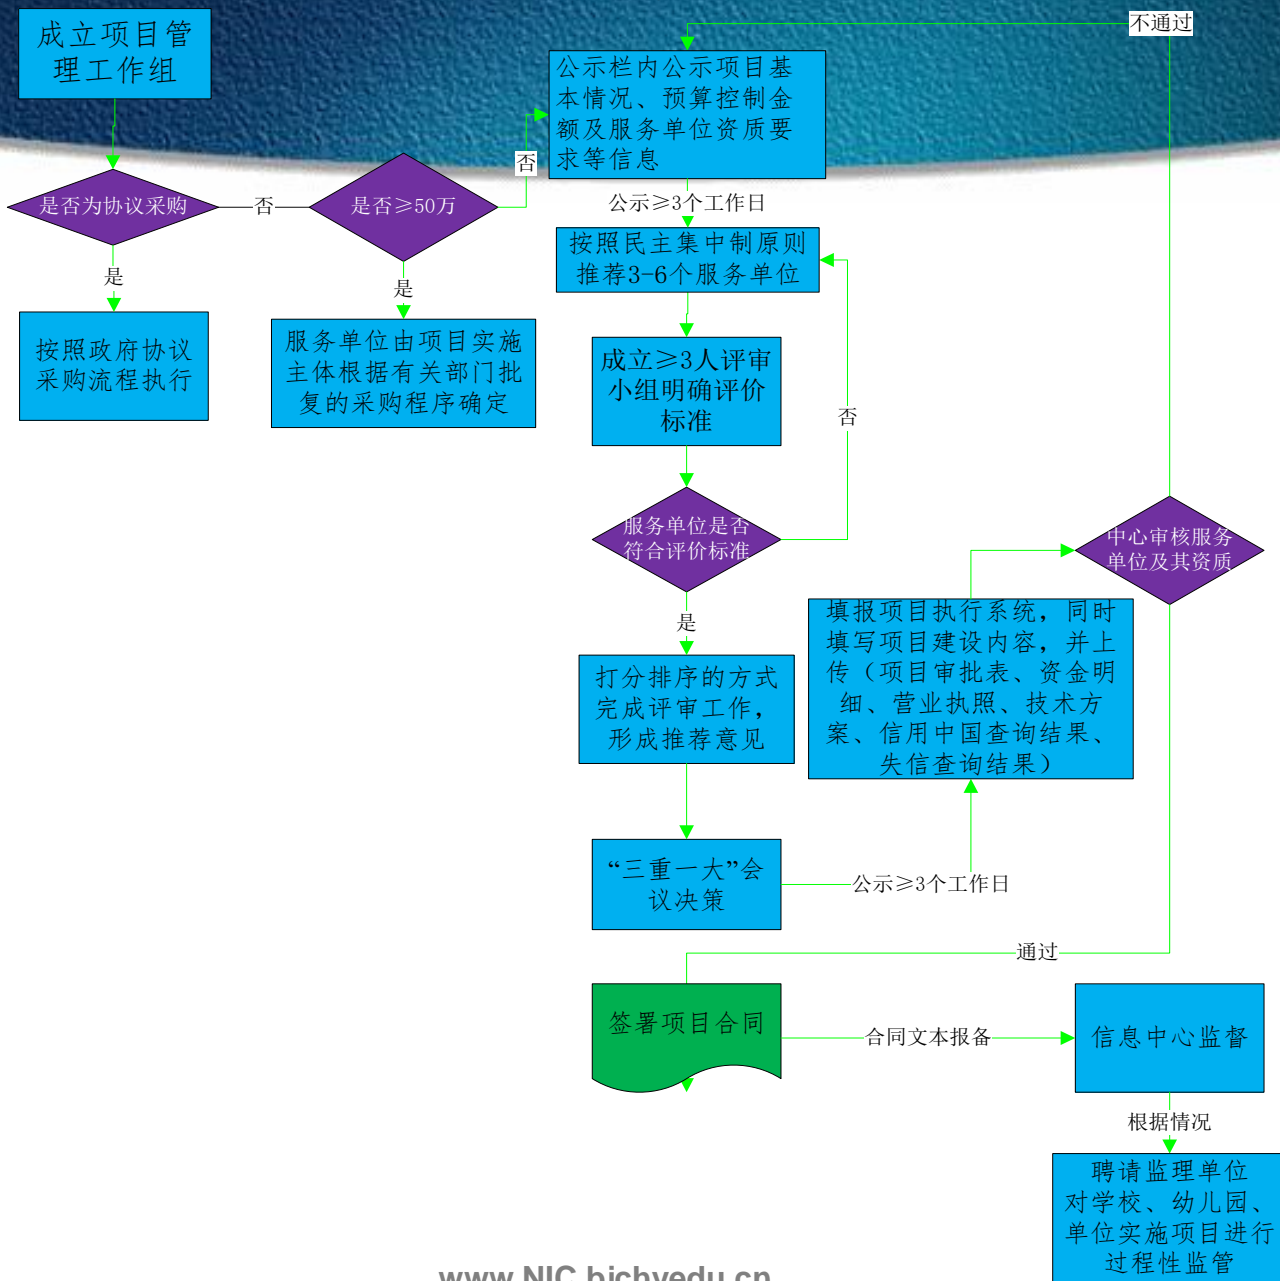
成立项目管理工作组

是否为协议采购

否

是否≥50万

否

公示栏内公示项目基本情况、预算控制金额及服务单位资质要求等信息

不通过

是

按照政府协议采购流程执行

是

服务单位由项目实施主体根据有关部门批复的采购程序确定

公示≥3个工作日

按照民主集中制原则推荐3-6个服务单位

成立≥3人评审小组明确评价标准

否

服务单位是否符合评价标准

中心审核服务单位及其资质

是

打分排序的方式完成评审工作，形成推荐意见

填报项目执行系统，同时填写项目建设内容，并上传（项目审批表、资金明细、营业执照、技术方案、信用中国查询结果、失信查询结果）

“三重一大”会议决策

公示≥3个工作日

通过

签署项目合同

合同文本报备

信息中心监督

根据情况

聘请监理单位对学校、幼儿园、单位实施项目进行过程性监管

www.NIC.bjchyedu.cn